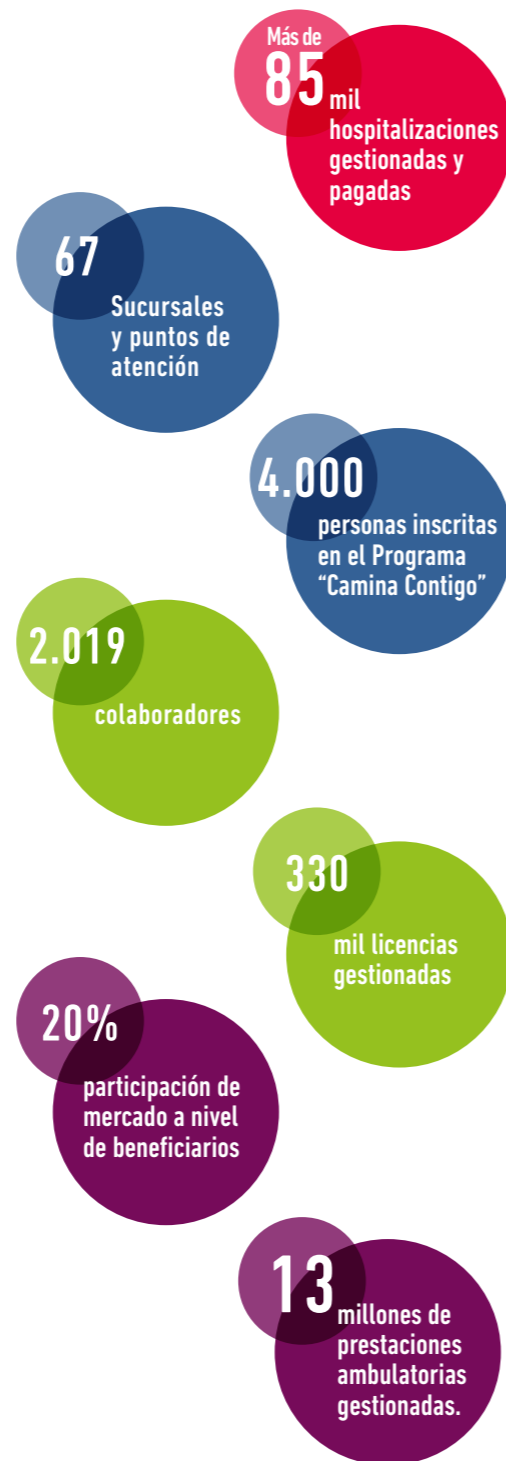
Más de
85 mil hospitalizaciones gestionadas y pagadas

67
Sucursales y puntos de atención

4.000
personas inscritas en el Programa “Camina Contigo”

2.019
colaboradores

330
mil licencias gestionadas

20%
participación de mercado a nivel de beneficiarios

13
millones de prestaciones ambulatorias gestionadas.